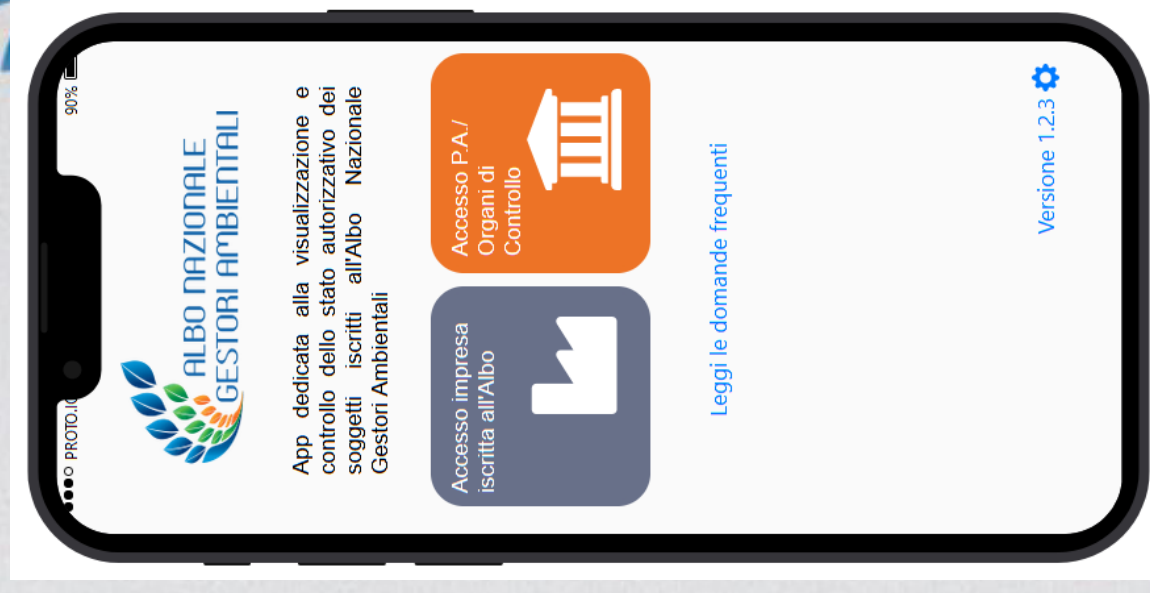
PROTO.IO 90%

ALBO NAZIONALE
GESTORI AMBIENTALI

App dedicata alla visualizzazione e controllo dello stato autorizzativo dei soggetti iscritti all'Albo Nazionale Gestori Ambientali

Accesso impresa iscritta all'Albo

Accesso P.A./ Organi di Controllo

Leggi le domande frequenti

Versione 1.2.3